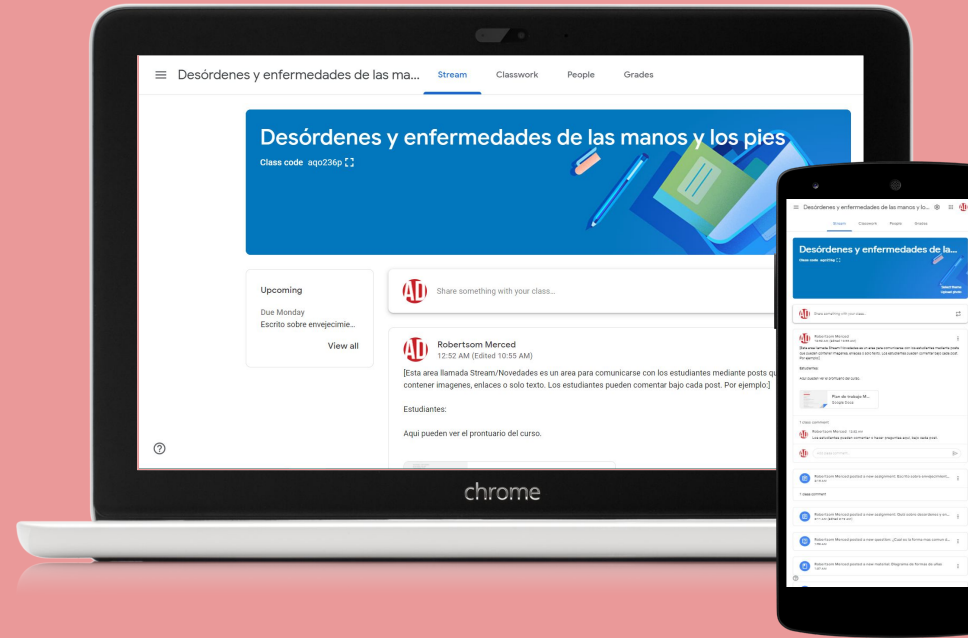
Desórdenes y enfermedades de las ma... Stream Classwork People Grades

Desórdenes y enfermedades de las manos y los pies
Class code aqo236p

Upcoming
Due Monday
Escrito sobre envejecimie...
View all

Share something with your class...

Robertsom Merced
12:52 AM (Edited 10:55 AM)

[Esta area llamada Stream/Novedades es un area para comunicarse con los estudiantes mediante posts qu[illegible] contener imagenes, enlaces o solo texto. Los estudiantes pueden comentar bajo cada post. Por ejemplo:]

Estudiantes:

Aqui pueden ver el prontuario del curso.

?

chrome

Desórdenes y enfermedades de las manos y lo...
Stream Classwork People Grades

Desórdenes y enfermedades de la...
Class code aqo236p

Share something with your class...

Robertsom Merced

Estudiantes:

Aqui pueden ver el prontuario del curso.

Plan de trabajo M...
Google Docs

1 class comment

Robertsom Merced

Robertsom Merced posted a new assignment: Escrito sobre envejecimient...

1 class comment

Robertsom Merced posted a new assignment: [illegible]

Robertsom Merced posted a new question: ¿Cuál es la forma más común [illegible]

Robertsom Merced posted a new material: Diagrama de formas de uñas